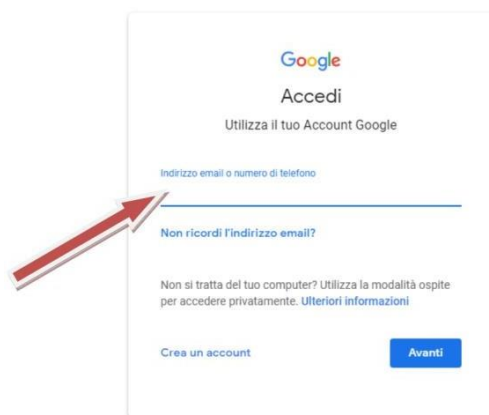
Google

Accedi

Utilizza il tuo Account Google

Indirizzo email o numero di telefono

Non ricordi l'indirizzo email?

Non si tratta del tuo computer? Utilizza la modalità ospite per accedere privatamente. Ulteriori informazioni

Crea un account

Avanti